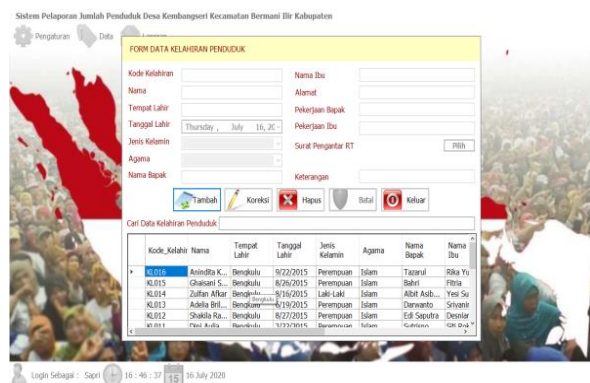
Sistem Pelaporan Jumlah Penduduk Desa Kembangseri Kecamatan Bermani Ilir Kabupaten

Pengaturan Data Laporan

FORM DATA KELAHIRAN PENDUDUK

Kode Kelahiran
Nama
Tempat Lahir
Tanggal Lahir Thursday, July 16, 20
Jenis Kelamin
Agama
Nama Bapak

Nama Ibu
Alamat
Pekerjaan Bapak
Pekerjaan Ibu
Surat Pengantar RT Pilih
Keterangan

Tambah Koreksi Hapus Batal Keluar

Cari Data Kelahiran Penduduk

| Kode_Kelahir | Nama | Tempat Lahir | Tanggal Lahir | Jenis Kelamin | Agama | Nama Bapak | Nama Ibu |
|---|---|---|---|---|---|---|---|
| KL016 | Anindita K... | Bengkulu | 9/22/2015 | Perempuan | Islam | Tazarul | Rika Yu |
| KL015 | Ghaisani S... | Bengkulu | 8/26/2015 | Perempuan | Islam | Bahri | Fitria |
| KL014 | Zulfan Afkar | Bengkulu | 8/16/2015 | Laki-Laki | Islam | Albit Asib... | Yesi Su |
| KL013 | Adelia Bril... | Bengkulu | 8/19/2015 | Perempuan | Islam | Darwanto | Srivanir |
| KL012 | Shakila Ra... | Bengkulu | 8/27/2015 | Perempuan | Islam | Edi Saputra | Desnar |
| KL011 | Dini Aulia | Bengkulu | 7/22/2015 | Perempuan | Islam | Sutrisno | Siti Rok |

Bengkulu

Login Sebagai : Sapri 16 : 46 : 37 15 16 July 2020